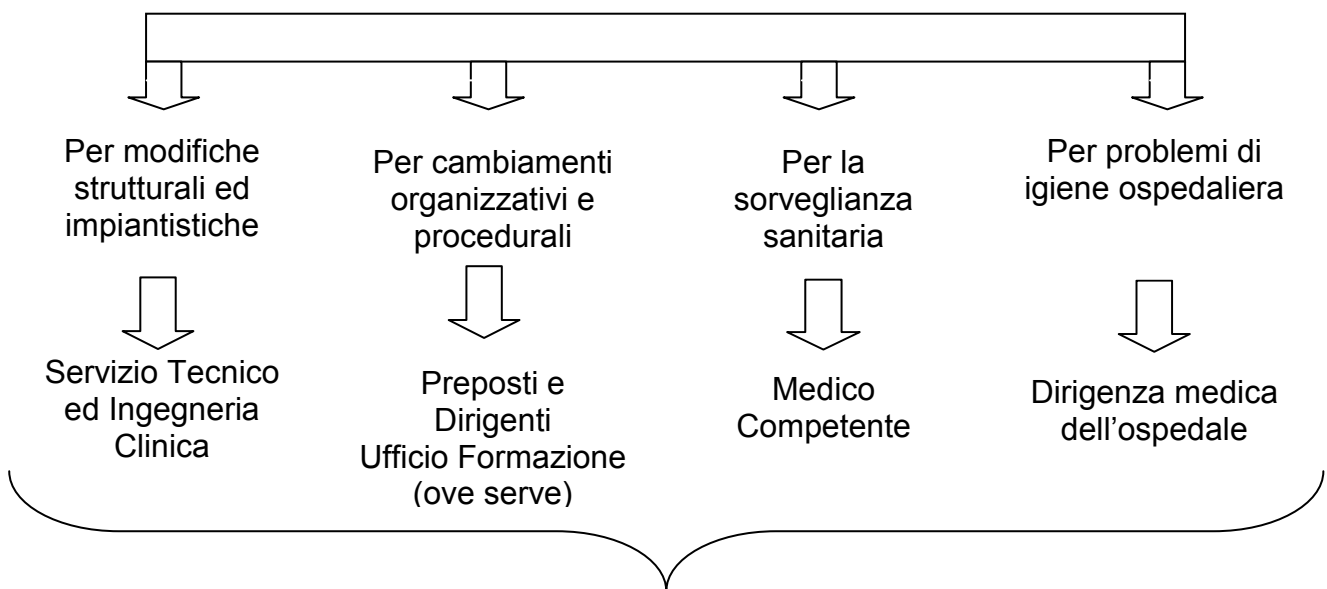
Per modifiche strutturali ed impiantistiche

Servizio Tecnico ed Ingegneria Clinica

Per cambiamenti organizzativi e procedurali

Preposti e Dirigenti
Ufficio Formazione (ove serve)

Per la sorveglianza sanitaria

Medico Competente

Per problemi di igiene ospedaliera

Dirigenza medica dell’ospedale